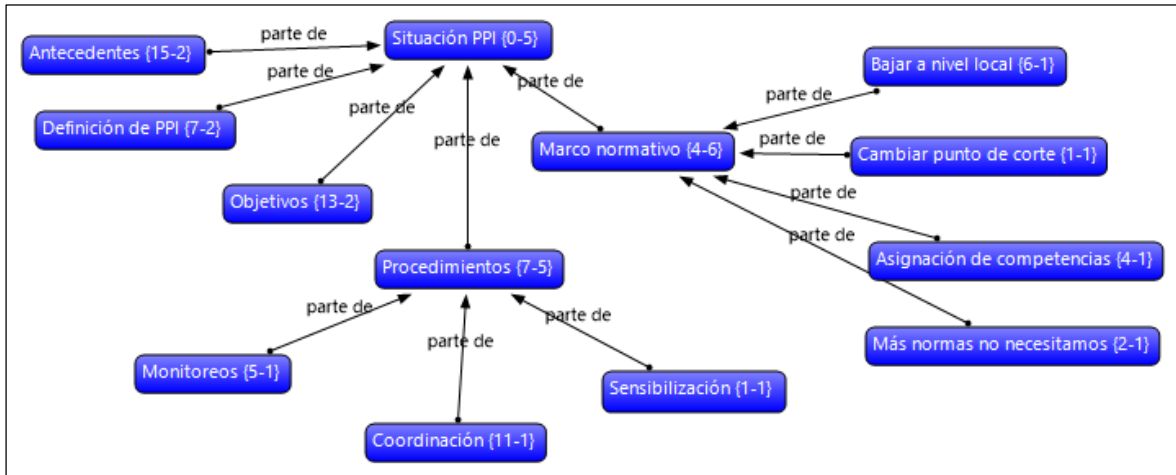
Situación PPI {0-5}

parte de
Antecedentes {15-2}

parte de
Definición de PPI {7-2}

parte de
Objetivos {13-2}

parte de
Procedimientos {7-5}

parte de
Marco normativo {4-6}

parte de
Bajar a nivel local {6-1}

parte de
Cambiar punto de corte {1-1}

parte de
Asignación de competencias {4-1}

parte de
Más normas no necesitamos {2-1}

parte de
Monitoreos {5-1}

parte de
Coordinación {11-1}

parte de
Sensibilización {1-1}